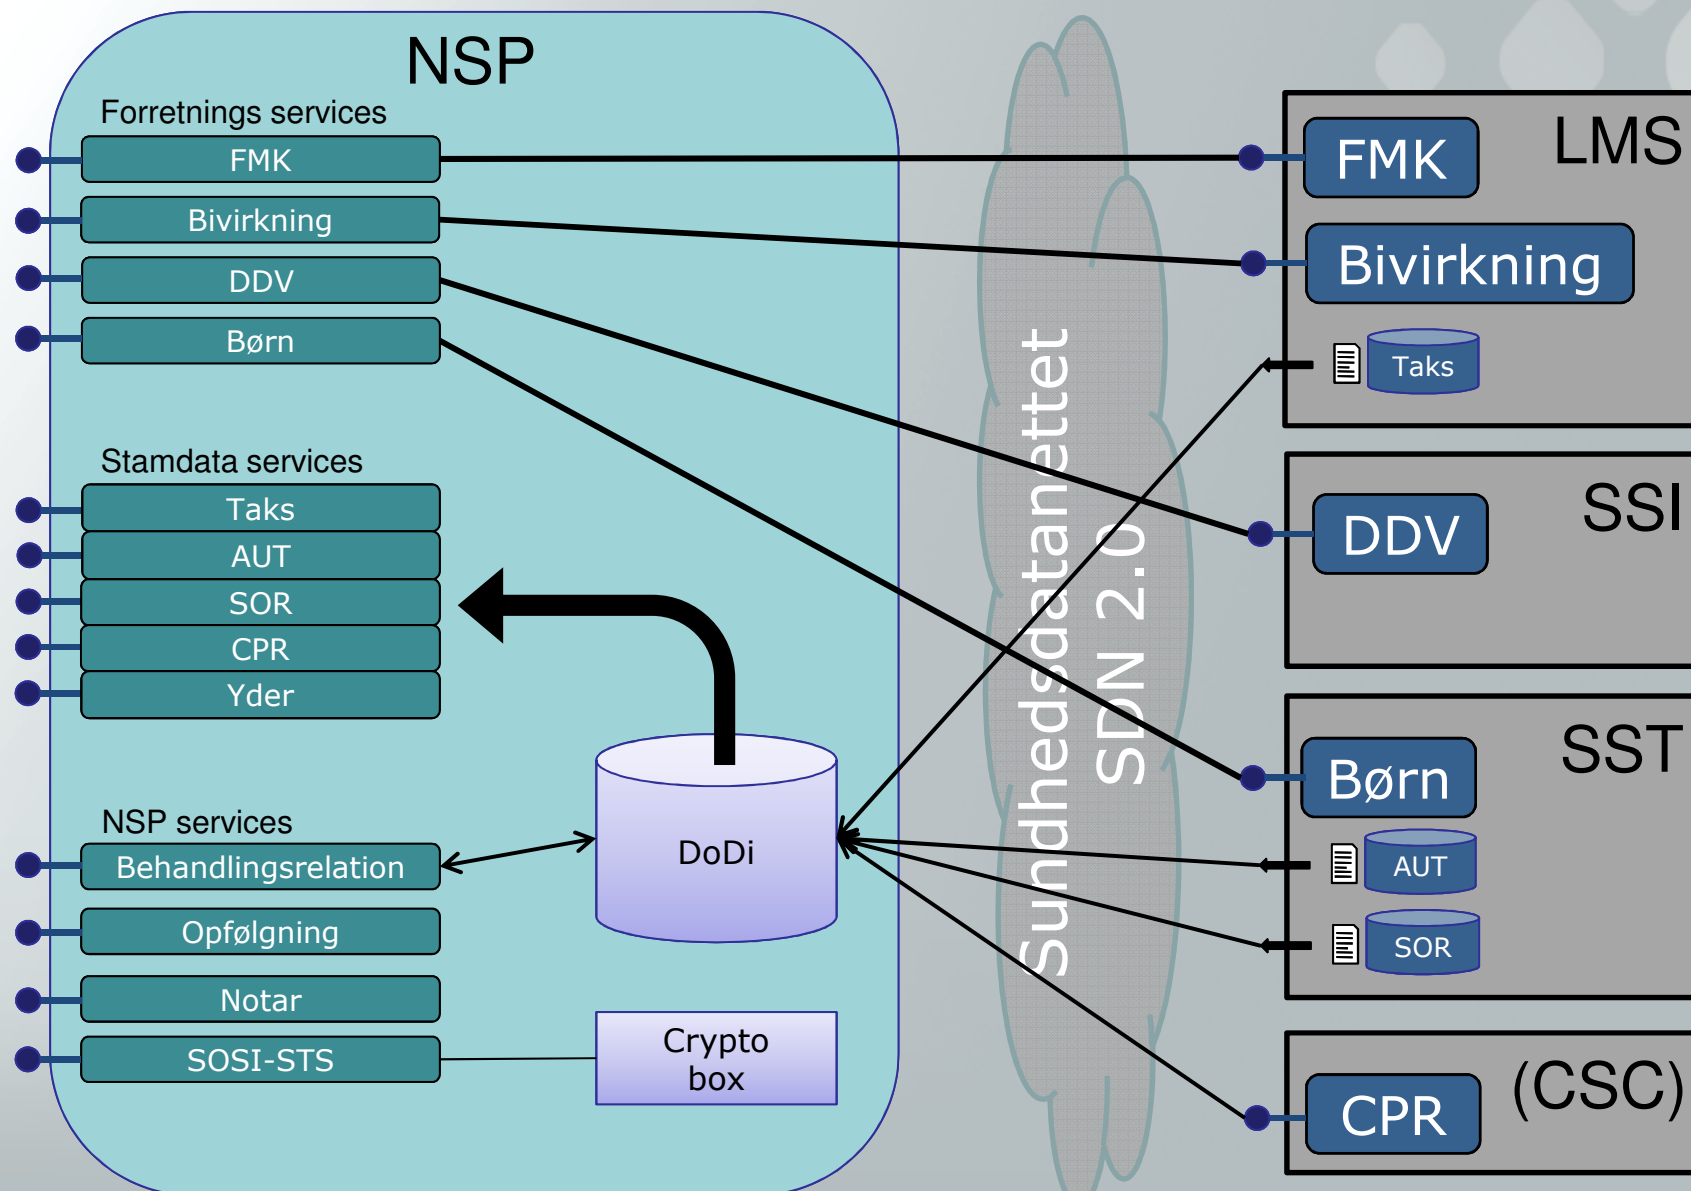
NSP

Forretnings services

FMK

Bivirkning

DDV

Børn

Stamdata services

Taks

AUT

SOR

CPR

Yder

NSP services

Behandlingsrelation

Opfølgning

Notar

SOSI-STS

DoDi

Crypto box

Sundhedsdatanettet SDN 2.0

LMS

FMK

Bivirkning

Taks

SSI

DDV

SST

Børn

AUT

SOR

(CSC)

CPR